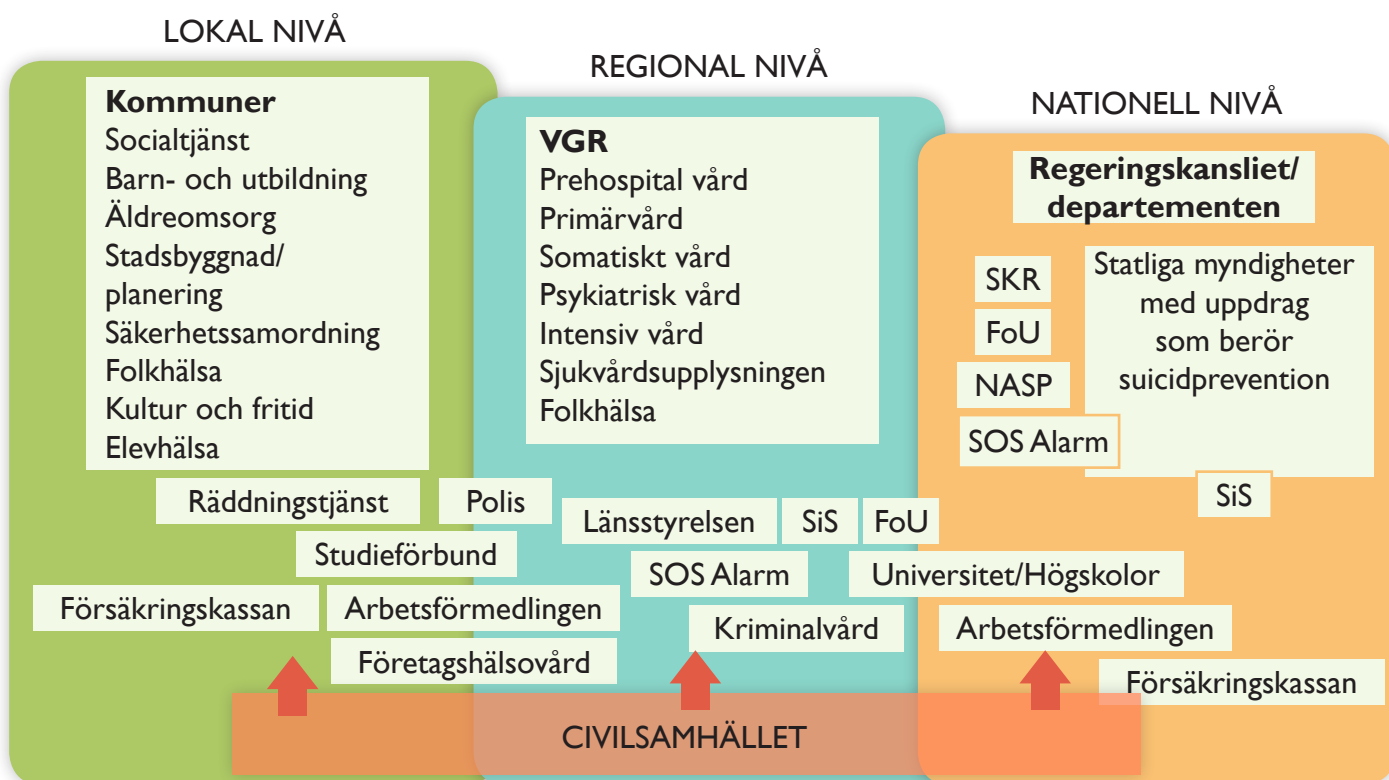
LOKAL NIVÅ

REGIONAL NIVÅ

NATIONELL NIVÅ

**Kommuner**
Socialtjänst
Barn- och utbildning
Äldreomsorg
Stadsbyggnad/ planering
Säkerhetssamordning
Folkhälsa
Kultur och fritid
Elevhälsa

**VGR**
Prehospital vård
Primärvård
Somatiskt vård
Psykiatrisk vård
Intensiv vård
Sjukvårdsupplysningen
Folkhälsa

**Regeringskansliet/ departementen**

SKR
FoU
NASP
SOS Alarm

Statliga myndigheter med uppdrag som berör suicidprevention

SiS

Räddningstjänst
Polis
Länsstyrelsen
SiS
FoU
Studieförbund
SOS Alarm
Universitet/Högskolor
Försäkringskassan
Arbetsförmedlingen
Kriminalvård
Arbetsförmedlingen
Företagshälsovård
Försäkringskassan

CIVILSAMHÄLLET